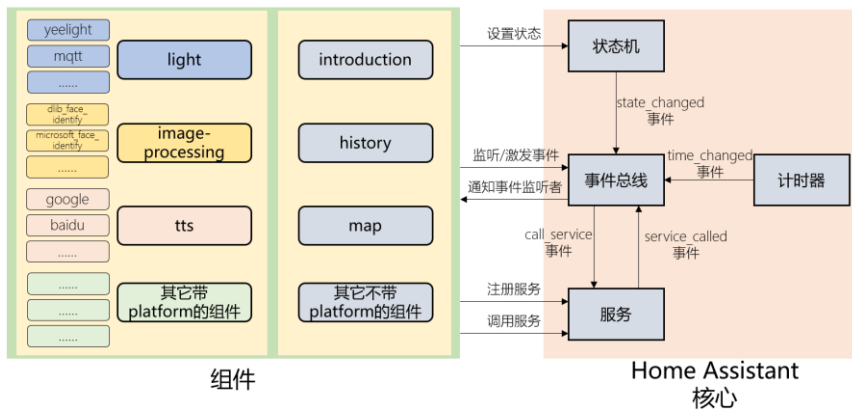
yeelight
mqtt
......
light

dlib_face_identify
microsoft_face_identify
......
image-processing

google
baidu
......
tts

......
......
......
其它带platform的组件

introduction
history
map
其它不带platform的组件

组件

设置状态
状态机
state_changed
事件
监听/激发事件
通知事件监听者
事件总线
time_changed
事件
计时器
call_service
事件
service_called
事件
注册服务
调用服务
服务

Home Assistant
核心